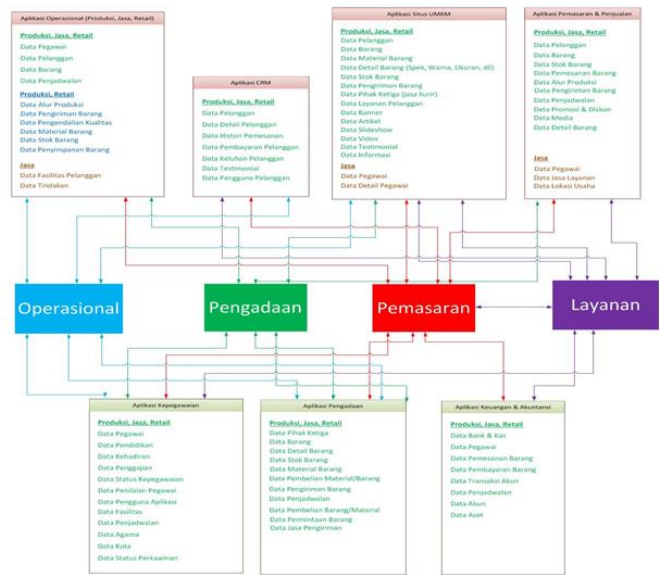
Aplikasi Operasional (Produksi, Jasa, Retail)

Produksi, Jasa, Retail
Data Pegawai
Data Pelanggan
Data Barang
Data Penjadwalan

Produksi, Retail
Data Alur Produksi
Data Pengiriman Barang
Data Pengendalian Kualitas
Data Material Barang
Data Stok Barang
Data Penyimpanan Barang

Jasa
Data Fasilitas Pelanggan
Data Tindakan

Aplikasi CRM

Produksi, Jasa, Retail
Data Pelanggan
Data Detail Pelanggan
Data Histori Pemesanan
Data Pembayaran Pelanggan
Data Keluhan Pelanggan
Data Testimonial
Data Pengguna Pelanggan

Aplikasi Situs UMKM

Produksi, Jasa, Retail
Data Pelanggan
Data Barang
Data Material Barang
Data Detail Barang (Spek, Warna, Ukuran, dll)
Data Stok Barang
Data Pengiriman Barang
Data Pihak Ketiga (jasa kurir)
Data Layanan Pelanggan
Data Banner
Data Artikel
Data Slideshow
Data Video
Data Testimonial
Data Informasi

Jasa
Data Pegawai
Data Detail Pegawai

Aplikasi Pemasaran & Penjualan

Produksi, Jasa, Retail
Data Pelanggan
Data Barang
Data Stok Barang
Data Pemesanan Barang
Data Alur Produksi
Data Pengiriman Barang
Data Penjadwalan
Data Promosi & Diskon
Data Media
Data Detail Barang

Jasa
Data Pegawai
Data Jasa Layanan
Data Lokasi Usaha

Operasional

Pengadaan

Pemasaran

Layanan

Aplikasi Kepegawaian

Produksi, Jasa, Retail
Data Pegawai
Data Pendidikan
Data Kehadiran
Data Penggajian
Data Status Kepegawaian
Data Penilaian Pegawai
Data Pengguna Aplikasi
Data Fasilitas
Data Penjadwalan
Data Agama
Data Kota
Data Status Perkawinan

Aplikasi Pengadaan

Produksi, Jasa, Retail
Data Pihak Ketiga
Data Barang
Data Detail Barang
Data Stok Barang
Data Material Barang
Data Pembelian Material/Barang
Data Pengiriman Barang
Data Penjadwalan
Data Pembelian Barang/Material
Data Permintaan Barang
Data Jasa Pengiriman

Aplikasi Keuangan & Akuntansi

Produksi, Jasa, Retail
Data Bank & Kas
Data Pegawai
Data Pemesanan Barang
Data Pembayaran Barang
Data Transaksi Akun
Data Penjadwalan
Data Akun
Data Aset